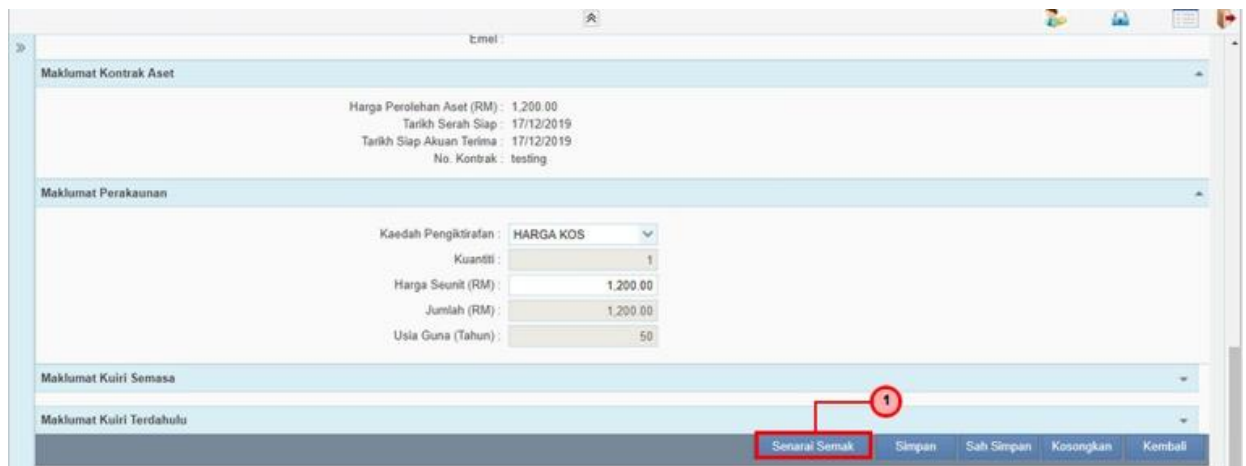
Emel :

Maklumat Kontrak Aset

Harga Perolehan Aset (RM) : 1,200.00
Tarikh Serah Siap : 17/12/2019
Tarikh Siap Akuan Terima : 17/12/2019
No. Kontrak : testing

Maklumat Perakaunan

Kaedah Pengiktirafan : HARGA KOS
Kuantiti : 1
Harga Seunit (RM) : 1,200.00
Jumlah (RM) : 1,200.00
Usia Guna (Tahun) : 50

Maklumat Kuiri Semasa

Maklumat Kuiri Terdahulu

1

Senarai Semak | Simpan | Sah Simpan | Kosongkan | Kembali